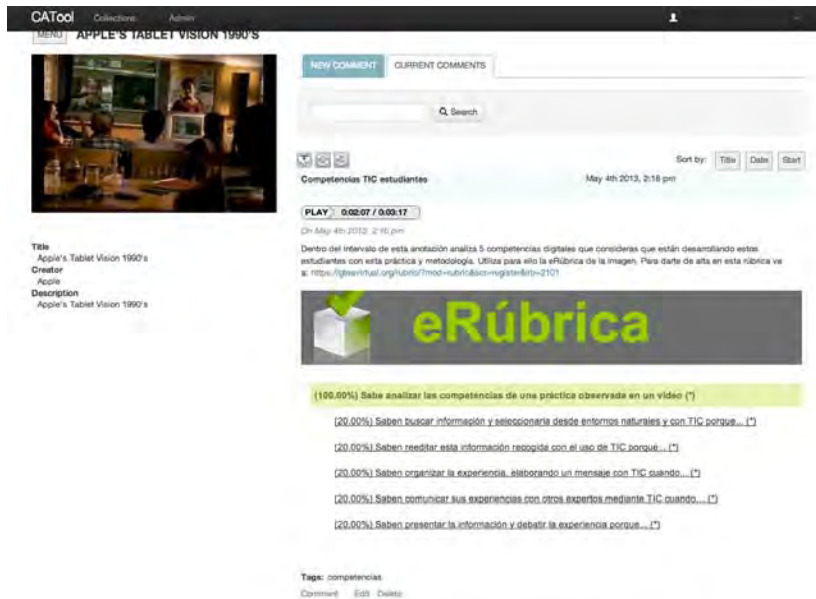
CATool Collections Admin

MENU APPLE'S TABLET VISION 1990'S

NEW COMMENT CURRENT COMMENTS

Q Search

Sort by: Title Date Start

Competencias TIC estudiantes May 4th 2013, 2:16 pm

PLAY 0:02:07 / 0:03:17

On May 4th 2013, 2:16 pm

Dentro del intervalo de esta anotación analiza 5 competencias digitales que consideras que están desarrollando estos estudiantes con esta práctica y metodología. Utiliza para ello la eRúbrica de la imagen. Para darte de alta en esta rúbrica ve a: https://gteavirtual.org/rubric/?mod=rubrica&op=register&rb=2101

eRúbrica

(100.00%) Sabe analizar las competencias de una práctica observada en un video (*)

(20.00%) Saben buscar información y seleccionarla desde entornos naturales y con TIC porque... (*)

(20.00%) Saben reeditar esta información recogida con el uso de TIC porque... (*)

(20.00%) Saben organizar la experiencia, elaborando un mensaje con TIC cuando... (*)

(20.00%) Saben comunicar sus experiencias con otros expertos mediante TIC cuando... (*)

(20.00%) Saben presentar la información y debatir la experiencia porque... (*)

Tags: competencias

Comment Edit Delete

Title
Apple's Tablet Vision 1990's
Creator
Apple
Description
Apple's Tablet Vision 1990's